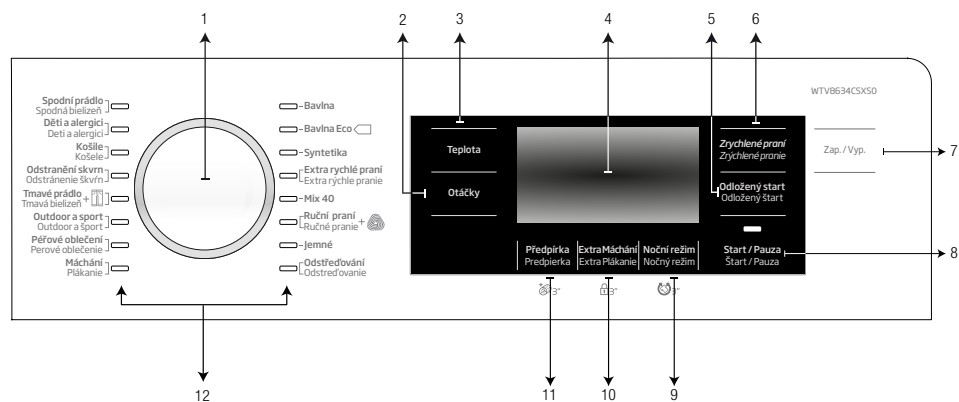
1 2 3 4 5 6

WTV8634CSXS0

Spodní prádlo
Spodná bielizeň
Děti a alergici
Deti a alergici
Košile
Košele
Odstranění skvrn
Odstránenie škvŕn
Tmavé prádlo
Tmavá bielizeň
Outdoor a sport
Outdoor a Šport
Péřové oblečení
Perové oblečenie
Máchání
Plákanie

Bavlna
Bavlna Eco
Syntetika
Extra rychlé praní
Extra rýchle pranie
Mix 40
Ruční praní
Ručné pranie
Jemné
Odstřeďování
Odstreďovanie

Teplota
Otáčky

Zrychlené praní
Zrýchlené pranie
Odložený start
Odložený štart

Zap. / Vyp.

7

Předpírka
Predpierka
Extra Máchání
Extra Plákanie
Noční režim
Nočný režim
Start / Pauza
Štart / Pauza

8

3"
3"
3"

12

11 10 9